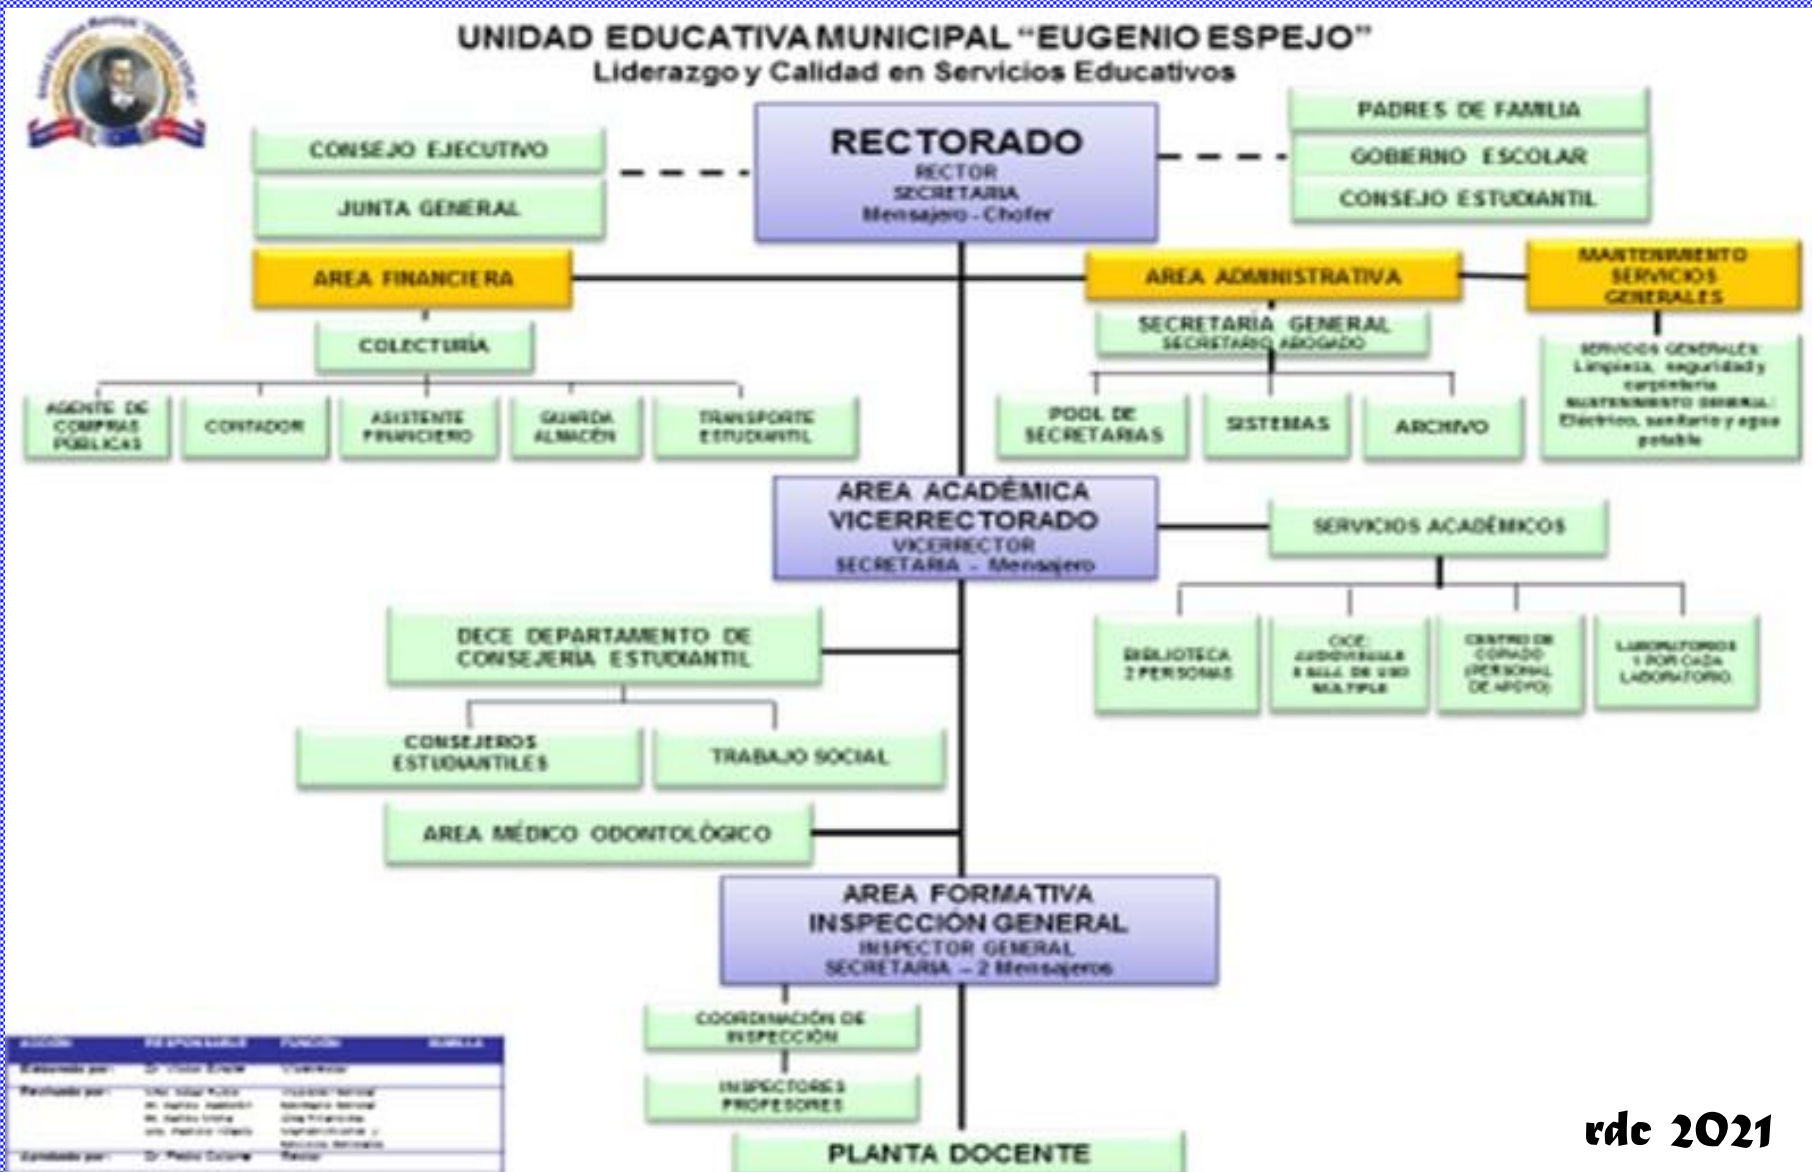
UNIDAD EDUCATIVA MUNICIPAL "EUGENIO ESPEJO"
Liderazgo y Calidad en Servicios Educativos

CONSEJO EJECUTIVO
JUNTA GENERAL

RECTORADO
RECTOR
SECRETARIA
Mensajero - Chofer

PADRES DE FAMILIA
GOBIERNO ESCOLAR
CONSEJO ESTUDIANTIL

AREA FINANCIERA
AREA ADMINISTRATIVA
MANTENIMIENTO SERVICIOS GENERALES

COLECTURÍA
SECRETARÍA GENERAL
SECRETARIO ABOGADO

SERVICIOS GENERALES: Limpieza, seguridad y carpintería
MANTENIMIENTO GENERAL: Eléctrico, sanitario y agua potable

AGENTE DE COMPRAS PÚBLICAS
CONTADOR
ASISTENTE FINANCIERO
GUARDA ALMACÉN
TRANSPORTE ESTUDIANTIL
POOL DE SECRETARIAS
SISTEMAS
ARCHIVO

AREA ACADÉMICA
VICERRECTORADO
VICERRECTOR
SECRETARIA - Mensajero

SERVICIOS ACADÉMICOS

DECE DEPARTAMENTO DE CONSEJERÍA ESTUDIANTIL

BIBLIOTECA 2 PERSONAS
CICE AUDIOVISUALES SALA DE USO MÚLTIPLE
CENTRO DE COPIADO (PERSONAL DE APOYO)
LABORATORIOS 1 POR CADA LABORATORIO

CONSEJEROS ESTUDIANTILES
TRABAJO SOCIAL
AREA MÉDICO ODONTOLÓGICO

AREA FORMATIVA
INSPECCIÓN GENERAL
INSPECTOR GENERAL
SECRETARIA - 2 Mensajeros

COORDINACIÓN DE INSPECCIÓN
INSPECTORES PROFESORES
PLANTA DOCENTE

| ACCIÓN | RESPONSABLE | FUNCIÓN | FIRMA |
|---|---|---|---|
| Elaborado por: | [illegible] | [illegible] | |
| Revisado por: | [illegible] | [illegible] | |
| Aprobado por: | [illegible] | Rector | |

rdc 2021